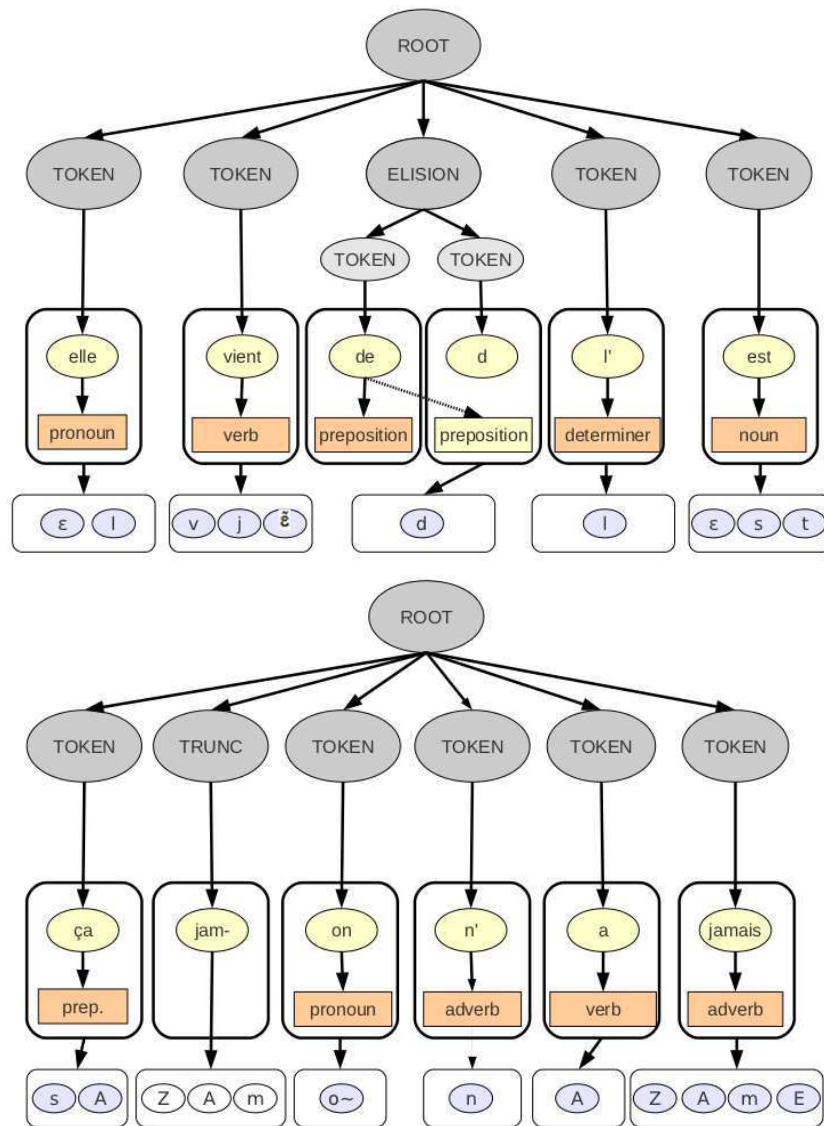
ROOT

TOKEN

TOKEN

ELISION

TOKEN

TOKEN

TOKEN

TOKEN

elle

pronoun

vient

verb

de

preposition

d

preposition

l'

determiner

est

noun

ɛ l

v j ɛ̃

d

l

ɛ s t

ROOT

TOKEN

TRUNC

TOKEN

TOKEN

TOKEN

TOKEN

ça

prep.

jam-

on

pronoun

n'

adverb

a

verb

jamais

adverb

s A

Z A m

o~

n

A

Z A m E